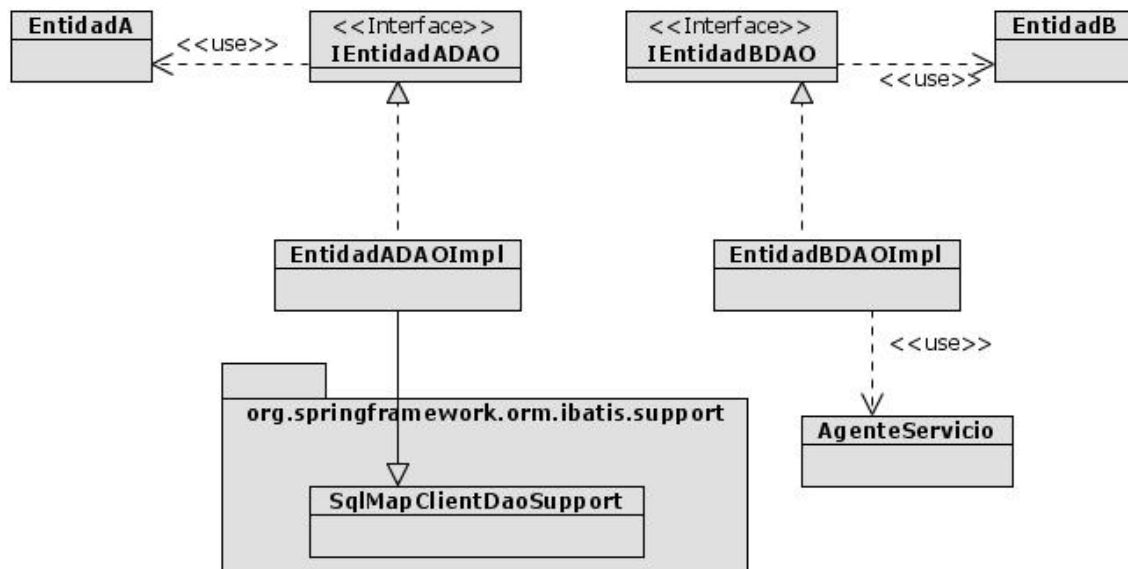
EntidadA

<<use>>

<<Interface>>
IEntidadADAO

<<Interface>>
IEntidadBDAO

<<use>>

EntidadB

EntidadADAOImpl

EntidadBDAOImpl

<<use>>

org.springframework.orm.ibatis.support

AgenteServicio

SqlMapClientDaoSupport